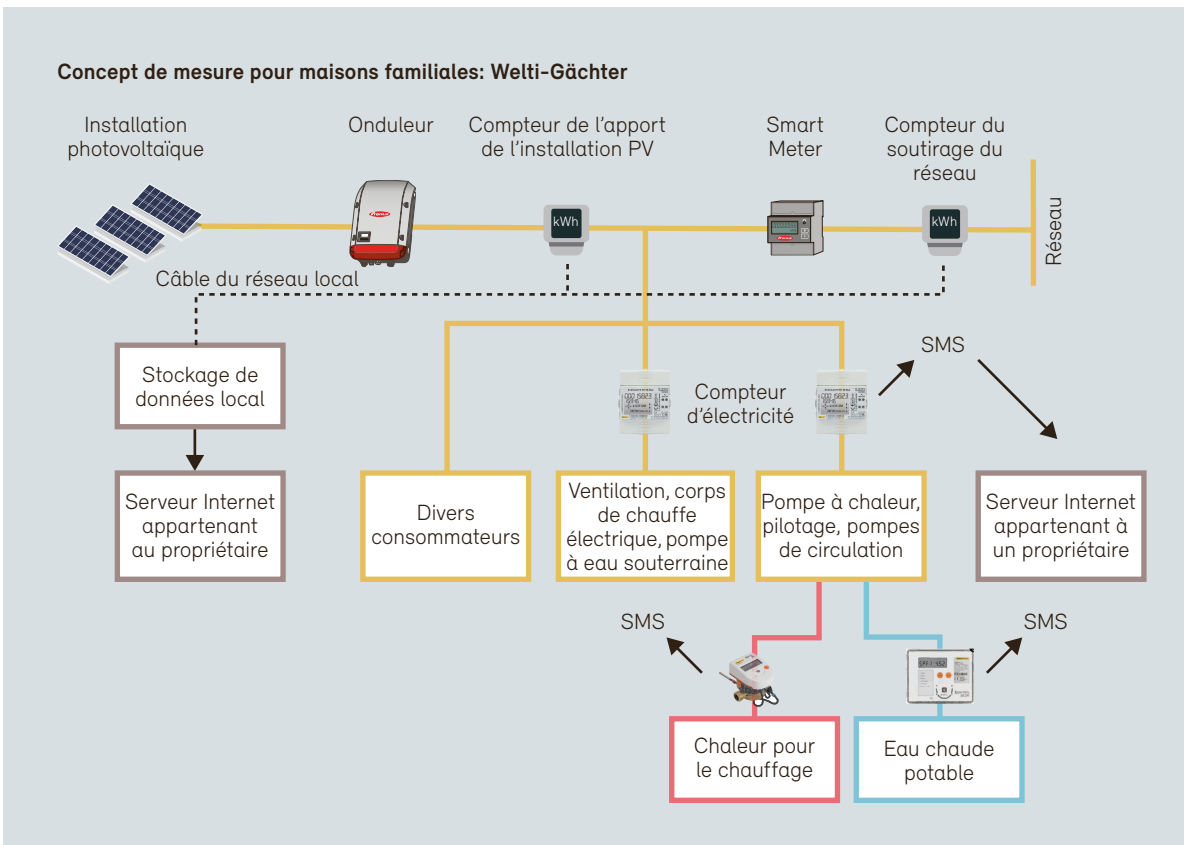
Concept de mesure pour maisons familiales: Welti-Gächter

Installation photovoltaïque

Onduleur

Compteur de l'apport de l'installation PV

kWh

Smart Meter

Compteur du soutirage du réseau

kWh

Réseau

Câble du réseau local

Stockage de données local

Serveur Internet appartenant au propriétaire

Compteur d'électricité

SMS

Divers consommateurs

Ventilation, corps de chauffe électrique, pompe à eau souterraine

Pompe à chaleur, pilotage, pompes de circulation

Serveur Internet appartenant à un propriétaire

SMS

SMS

Chaleur pour le chauffage

Eau chaude potable